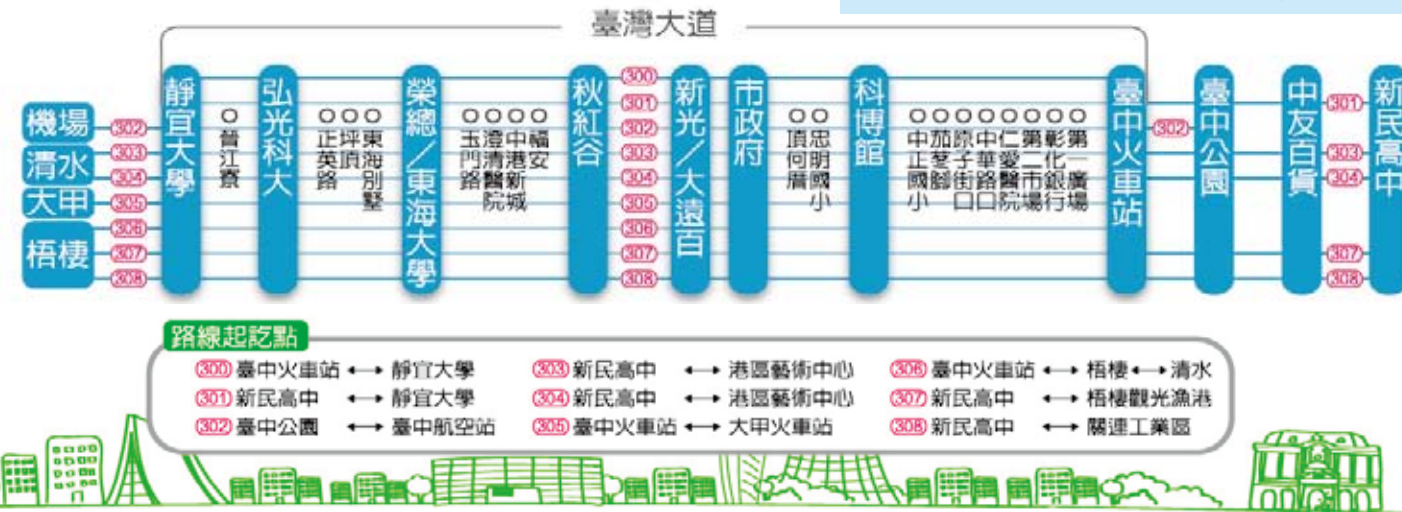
臺灣大道

機場
清水
大甲
梧棲

302
303
304
305
306
307
308

靜宜大學

○
晉江寮

弘光科大

○○○
正英路
坪頂
東海別墅

榮總/東海大學

○○○○
玉門路
澄清醫院
中港新城
福安

秋紅谷

300
301
302
303
304
305
306
307
308

新光/大遠百

市政府

○○
頂何厝
忠明國小

科博館

○○○○○○○○
中正國小
茄苳腳
原子街口
中華路口
仁愛醫院
第二市場
彰化銀行
第一廣場

臺中火車站

302

臺中公園

中友百貨

301
303
304
307
308

新民高中

路線起訖點

300 臺中火車站 ←→ 靜宜大學
301 新民高中 ←→ 靜宜大學
302 臺中公園 ←→ 臺中航空站
303 新民高中 ←→ 港區藝術中心
304 新民高中 ←→ 港區藝術中心
305 臺中火車站 ←→ 大甲火車站
306 臺中火車站 ←→ 梧棲 ←→ 清水
307 新民高中 ←→ 梧棲觀光漁港
308 新民高中 ←→ 關連工業區